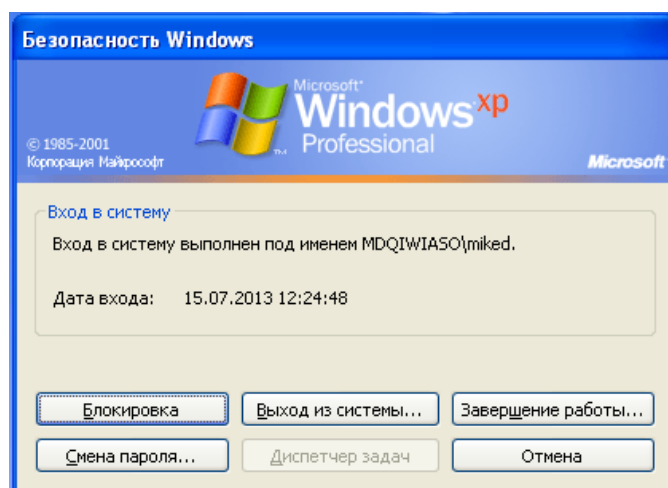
Безопасность Windows

Microsoft® Windows xp Professional

© 1985-2001 Корпорация Майкрософт

Microsoft

Вход в систему

Вход в систему выполнен под именем MDQIWIASO\miked.

Дата входа: 15.07.2013 12:24:48

Блокировка

Выход из системы...

Завершение работы...

Смена пароля...

Диспетчер задач

Отмена